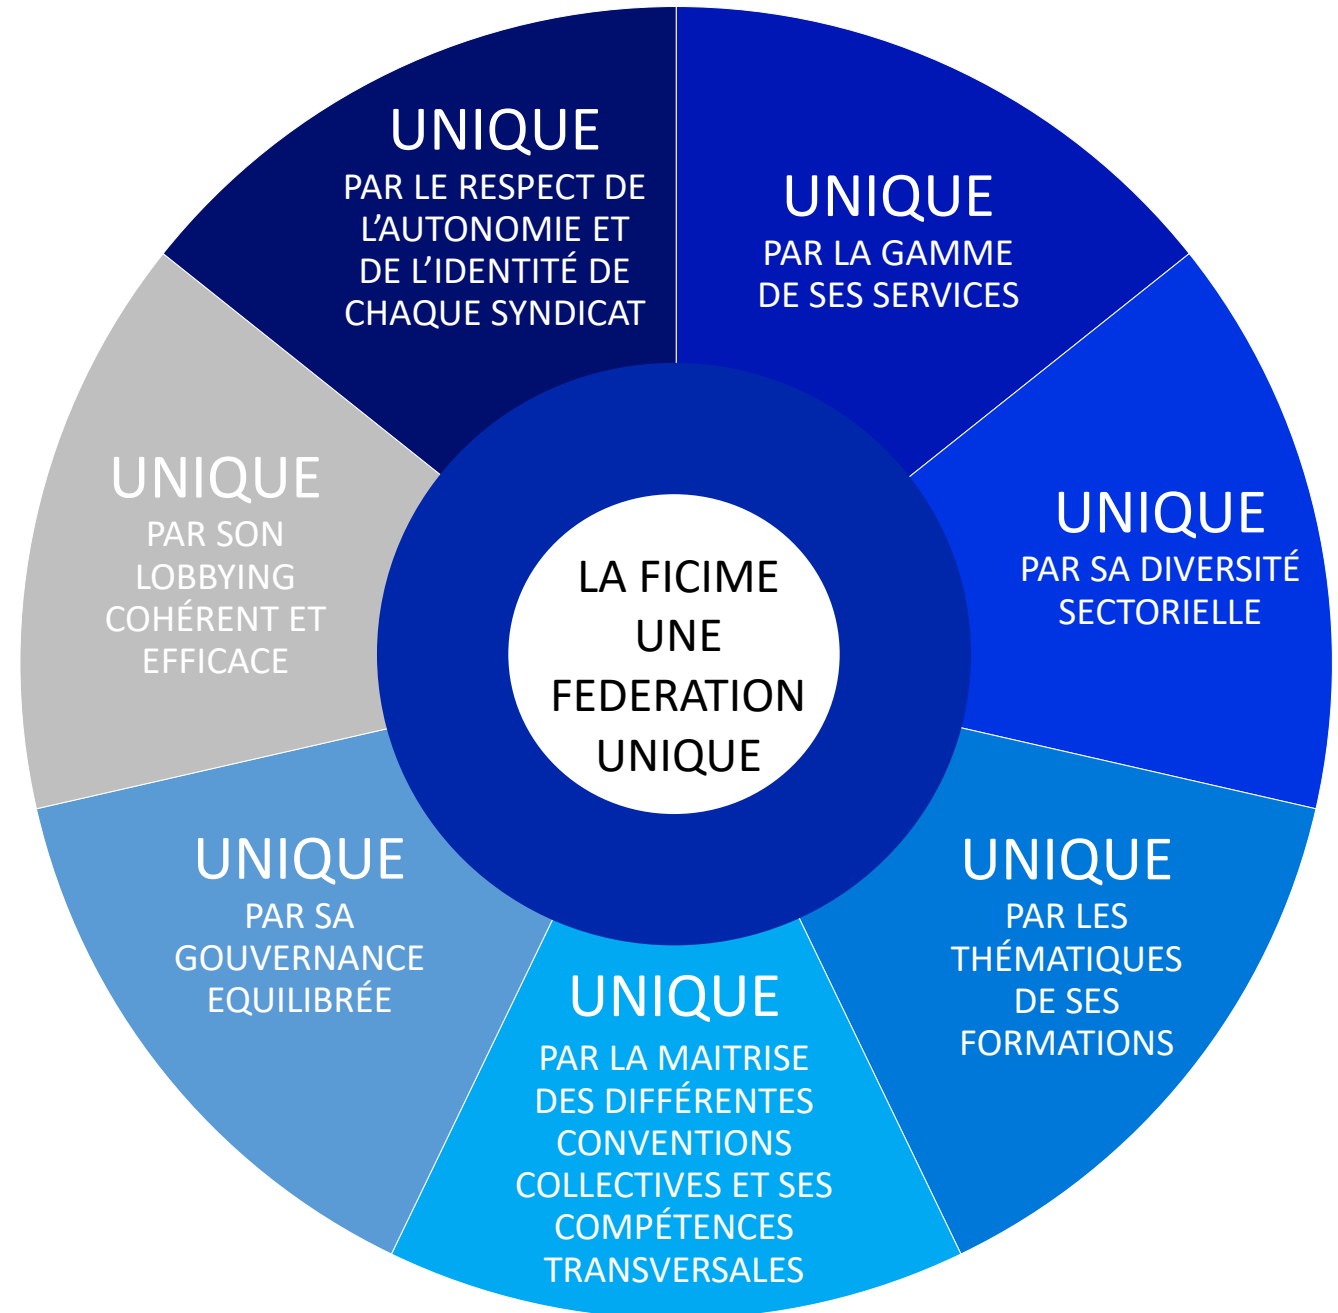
UNIQUE
PAR LE RESPECT DE L'AUTONOMIE ET DE L'IDENTITÉ DE CHAQUE SYNDICAT

UNIQUE
PAR LA GAMME DE SES SERVICES

UNIQUE
PAR SA DIVERSITÉ SECTORIELLE

UNIQUE
PAR LES THÉMATIQUES DE SES FORMATIONS

UNIQUE
PAR LA MAITRISE DES DIFFÉRENTES CONVENTIONS COLLECTIVES ET SES COMPÉTENCES TRANSVERSALES

UNIQUE
PAR SA GOUVERNANCE EQUILIBRÉE

UNIQUE
PAR SON LOBBYING COHÉRENT ET EFFICACE

LA FICIME UNE FEDERATION UNIQUE